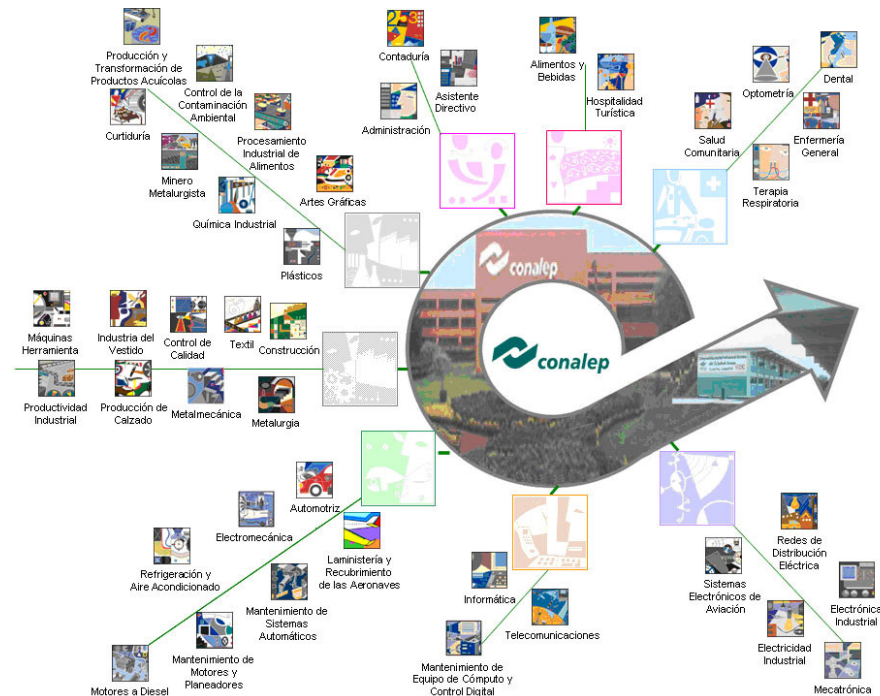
Producción y Transformación de Productos Acuícolas

Control de la Contaminación Ambiental

Curtiduría

Procesamiento Industrial de Alimentos

Minero Metalurgista

Artes Gráficas

Química Industrial

Plásticos

Contaduría

Asistente Directivo

Administración

Alimentos y Bebidas

Hospitalidad Turística

Optometría

Dental

Salud Comunitaria

Enfermería General

Terapia Respiratoria

conalep

conalep

Máquinas Herramienta

Industria del Vestido

Control de Calidad

Textil

Construcción

Productividad Industrial

Producción de Calzado

Metalmecánica

Metalurgia

Automotriz

Electromecánica

Laministería y Recubrimiento de las Aeronaves

Refrigeración y Aire Acondicionado

Mantenimiento de Sistemas Automáticos

Mantenimiento de Motores y Planeadores

Motores a Diesel

Informática

Telecomunicaciones

Mantenimiento de Equipo de Cómputo y Control Digital

Redes de Distribución Eléctrica

Sistemas Electrónicos de Aviación

Electrónica Industrial

Electricidad Industrial

Mecatrónica